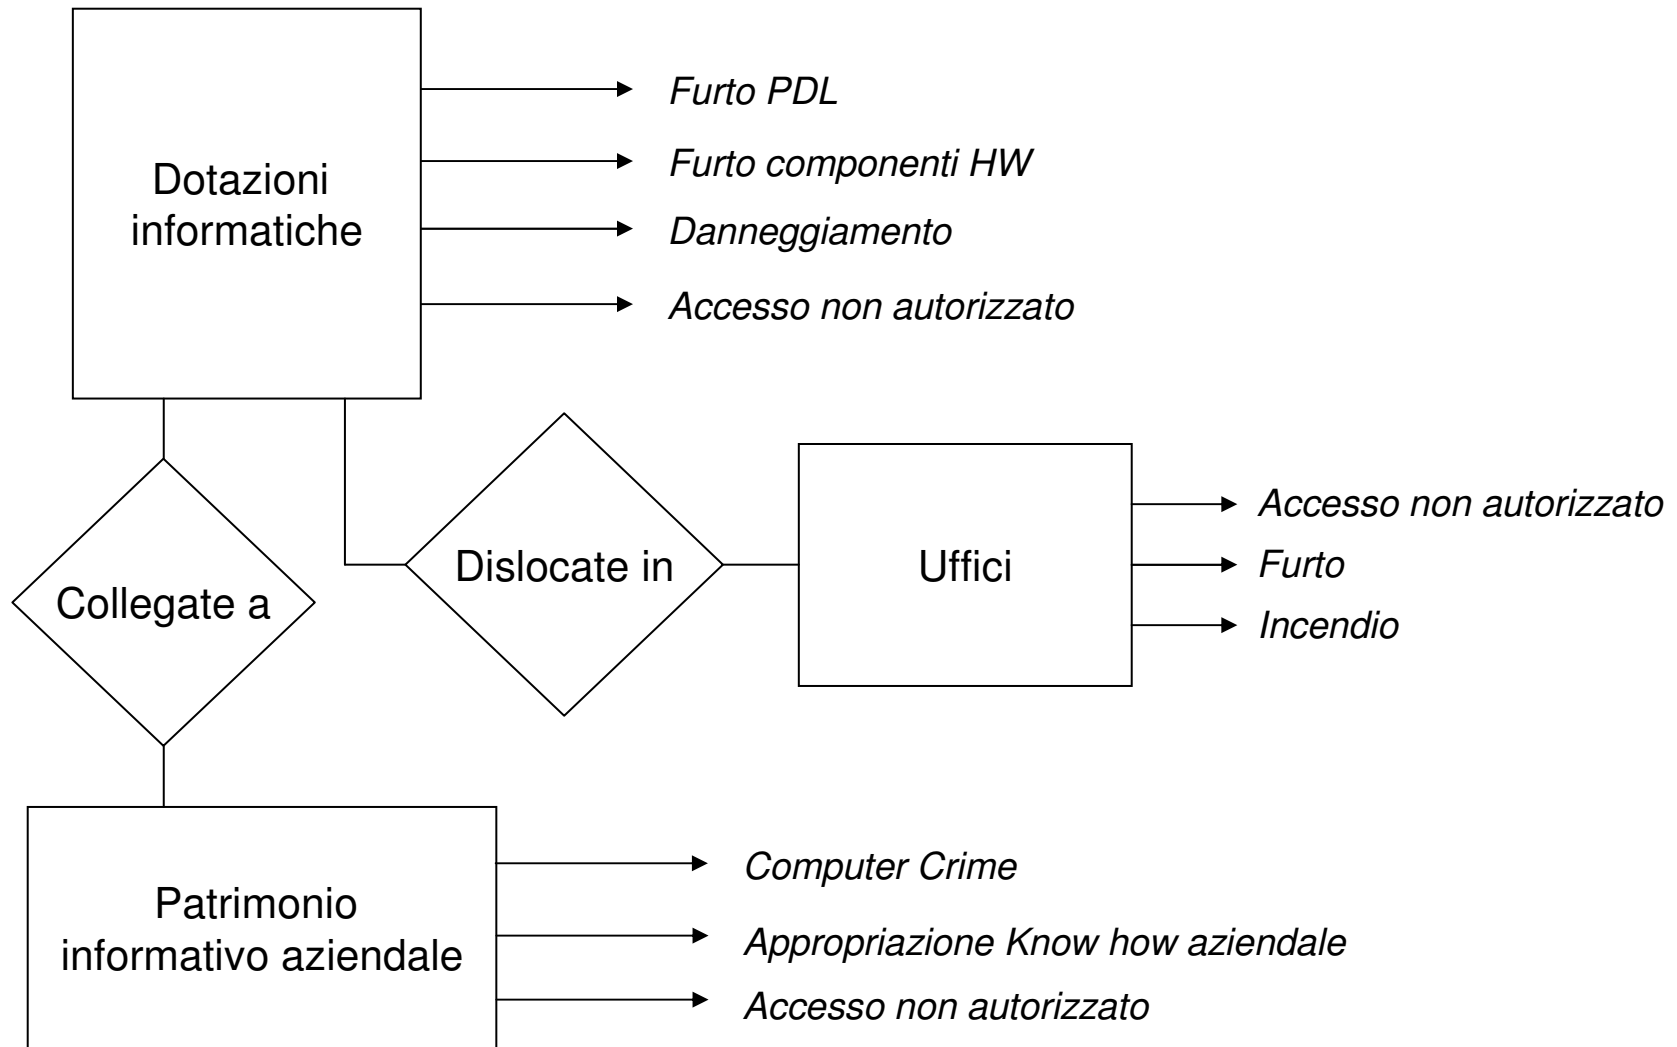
Dotazioni informatiche

Furto PDL

Furto componenti HW

Danneggiamento

Accesso non autorizzato

Collegate a

Dislocate in

Uffici

Accesso non autorizzato

Furto

Incendio

Patrimonio informativo aziendale

Computer Crime

Appropriazione Know how aziendale

Accesso non autorizzato